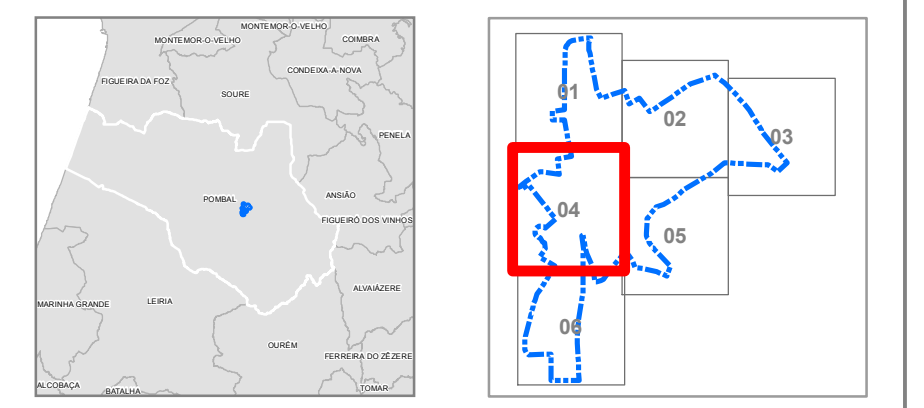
MONTEMOR-O-VELHO
MONTEMOR-O-VELHO
COIMBRA
CONDEIXA-A-NOVA
FIGUEIRA DA FOZ
SOURE
PENELA
POMBAL
ANSIÃO
FIGUEIRÓ DOS VINHOS
ALVAIÁZERE
MARINHA GRANDE
LEIRIA
OURÉM
FERREIRA DO ZÊZERE
ALCOBAÇA
BATALHA
TOMAR

01
02
03
04
05
06